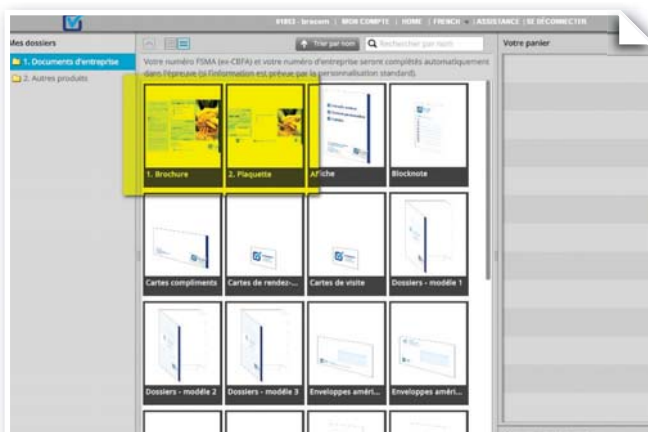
#1853 - brocom | MON COMPTE | HOME | FRENCH | ASSISTANCE | SE DÉCONNECTER

Mes dossiers

1. Documents d'entreprise

2. Autres produits

Trier par nom

Rechercher par nom

Votre panier

Votre numéro FSMA (ex-CBFA) et votre numéro d'entreprise seront complétés automatiquement dans l'épreuve (si l'information est prévue par la personnalisation standard).

1. Brochure

2. Plaquette

Affiche

Blocknote

Cartes compliments

Cartes de rendez-...

Cartes de visite

Dossiers - modèle 1

Dossiers - modèle 2

Dossiers - modèle 3

Enveloppes améri...

Enveloppes améri...